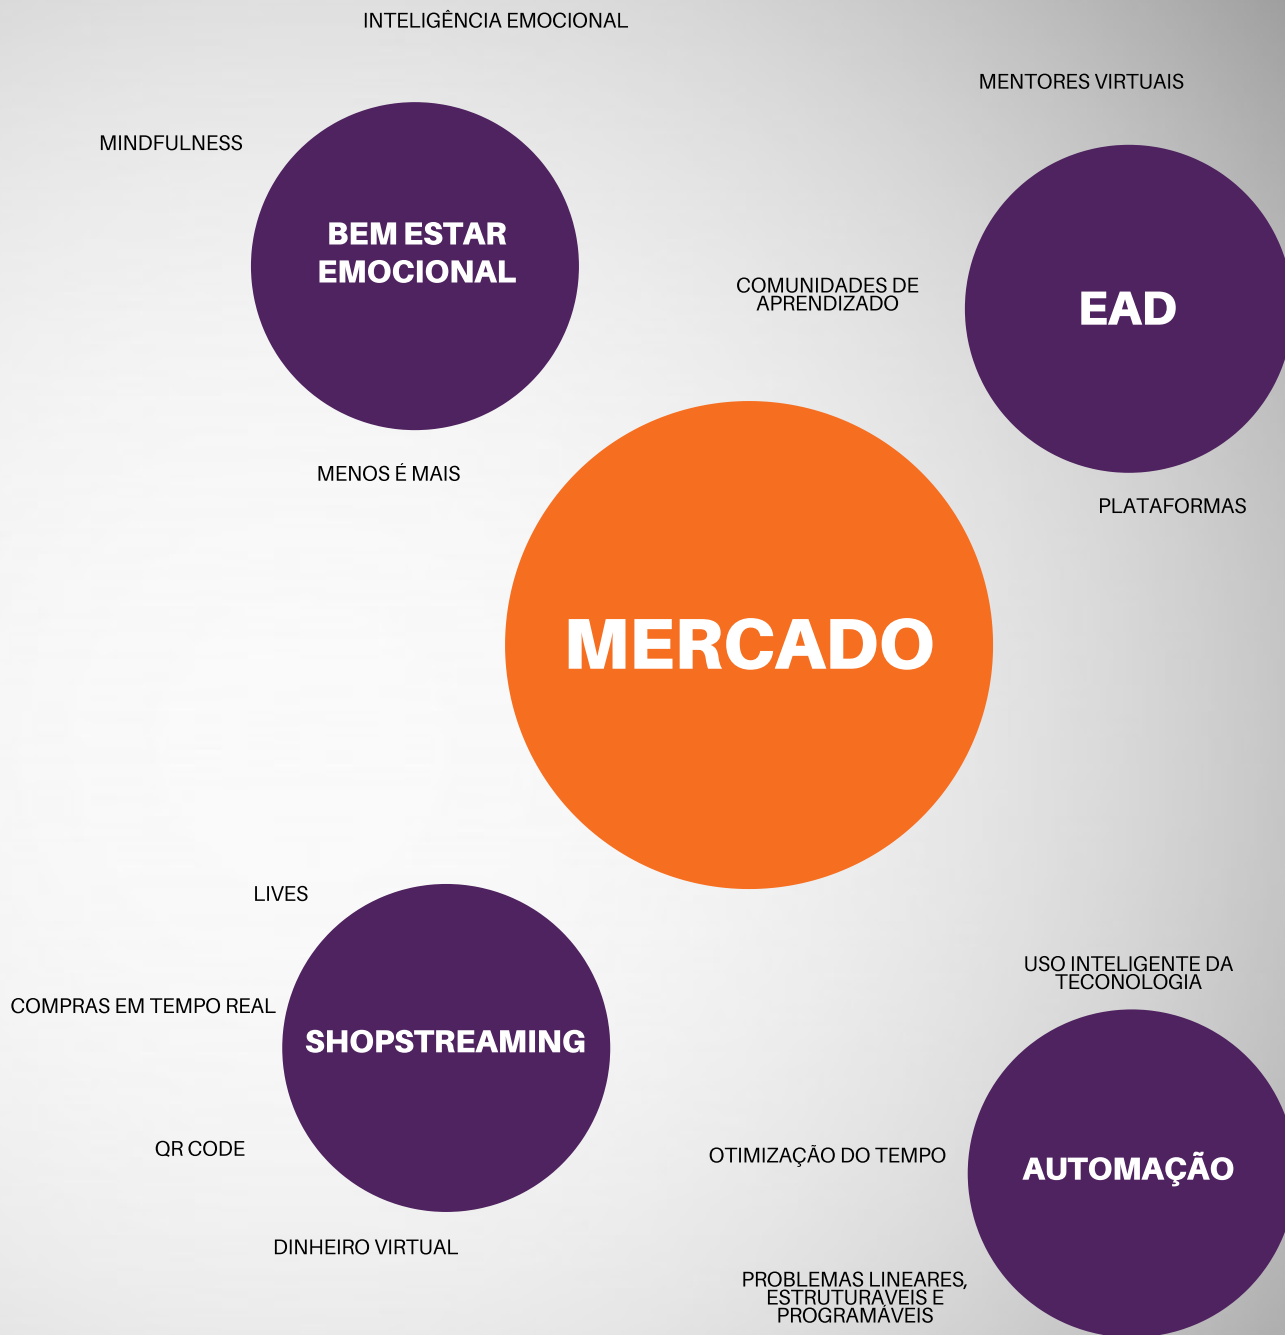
INTELIGÊNCIA EMOCIONAL

MENTORES VIRTUAIS

MINDFULNESS

BEM ESTAR EMOCIONAL

COMUNIDADES DE APRENDIZADO

EAD

MENOS É MAIS

PLATAFORMAS

MERCADO

LIVES

USO INTELIGENTE DA TECONOLOGIA

COMPRAS EM TEMPO REAL

SHOPSTREAMING

QR CODE

OTIMIZAÇÃO DO TEMPO

AUTOMAÇÃO

DINHEIRO VIRTUAL

PROBLEMAS LINEARES, ESTRUTURAVEIS E PROGRAMÁVEIS